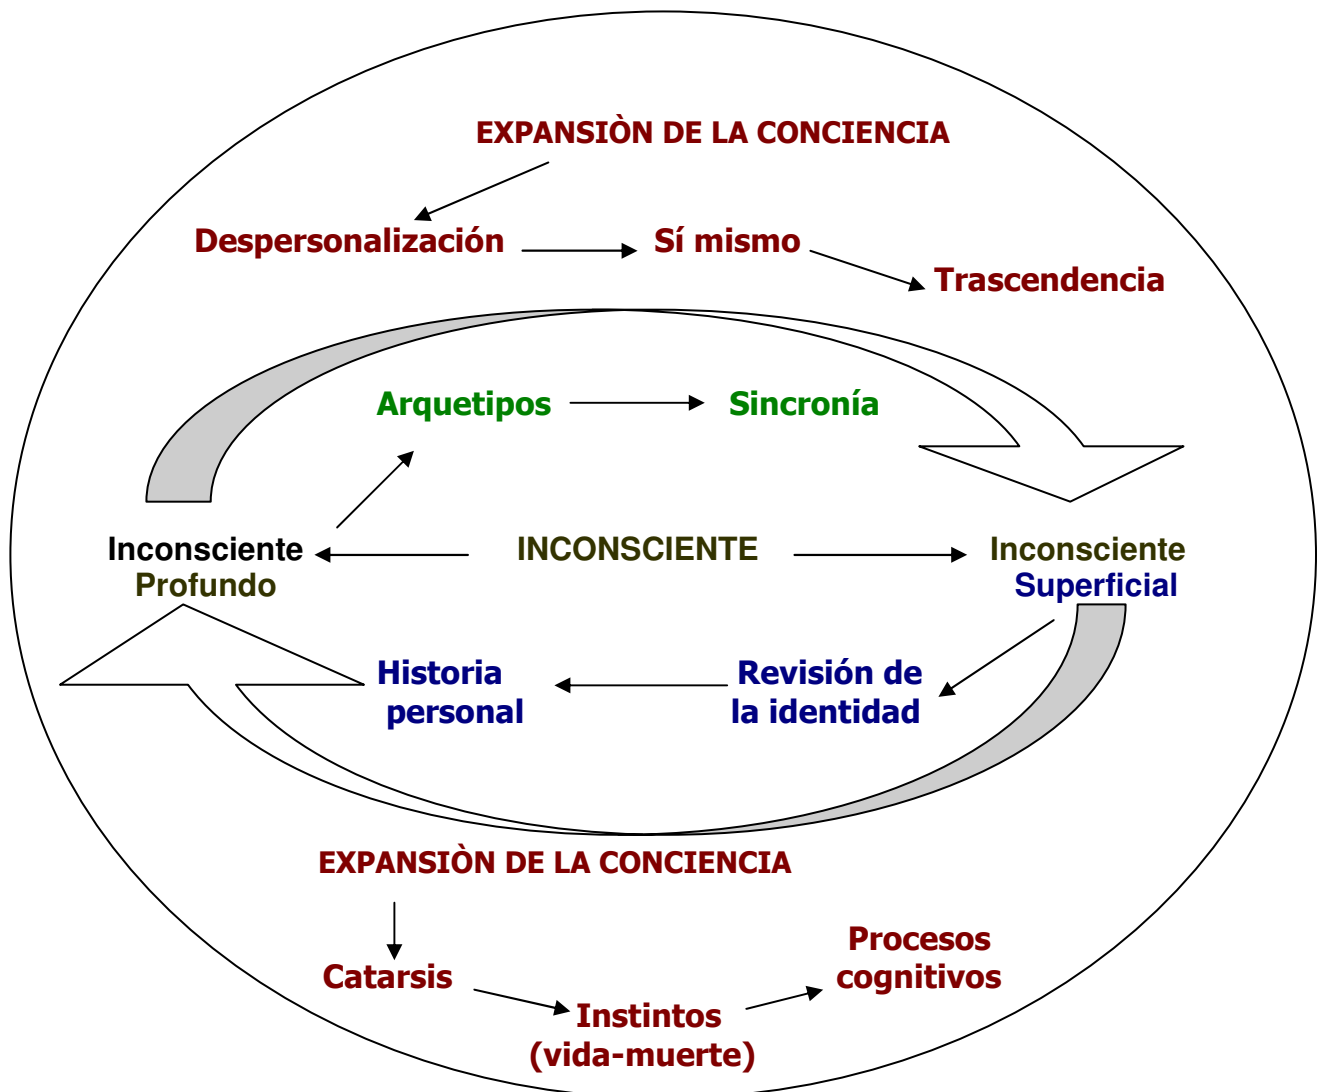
EXPANSIÒN DE LA CONCIENCIA

Despersonalización

Sí mismo

Trascendencia

Arquetipos

Sincronía

Inconsciente Profundo

INCONSCIENTE

Inconsciente Superficial

Historia personal

Revisión de la identidad

EXPANSIÒN DE LA CONCIENCIA

Catarsis

Instintos (vida-muerte)

Procesos cognitivos